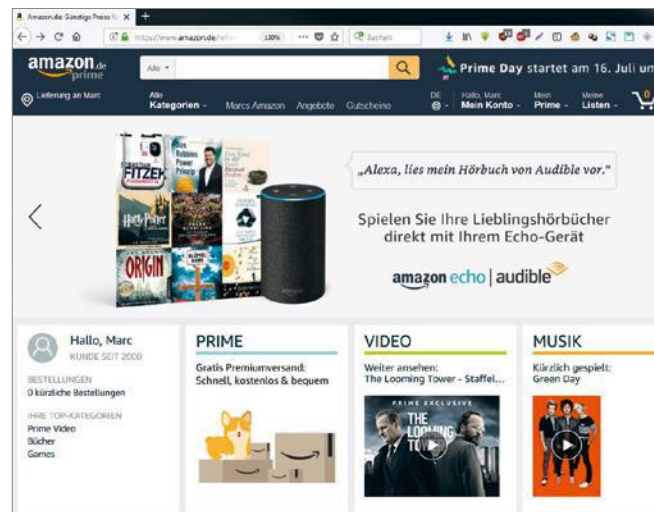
Amazon.de: Günstige Preise fü ×

https://www.amazon.de/ref= 120% Suchen

amazon.de prime

Alle

Prime Day startet am 16. Juli um

Lieferung an Marc

Alle Kategorien

Marcs Amazon

Angebote

Gutscheine

DE

Hallo, Marc Mein Konto

Mein Prime

Meine Listen

0

FITZEK

Tony Robbins Power Prinzip

Harry Potter

ORIGIN

„Alexa, lies mein Hörbuch von Audible vor."

Spielen Sie Ihre Lieblingshörbücher direkt mit Ihrem Echo-Gerät

amazon echo | audible

Hallo, Marc

KUNDE SEIT 2000

BESTELLUNGEN

0 kürzliche Bestellungen

IHRE TOP-KATEGORIEN

Prime Video

Bücher

Games

PRIME

Gratis Premiumversand: Schnell, kostenlos & bequem

VIDEO

Weiter ansehen: The Looming Tower - Staffel...

PRIME EXCLUSIVE

THE LOOMING TOWER

MUSIK

Kürzlich gespielt: Green Day